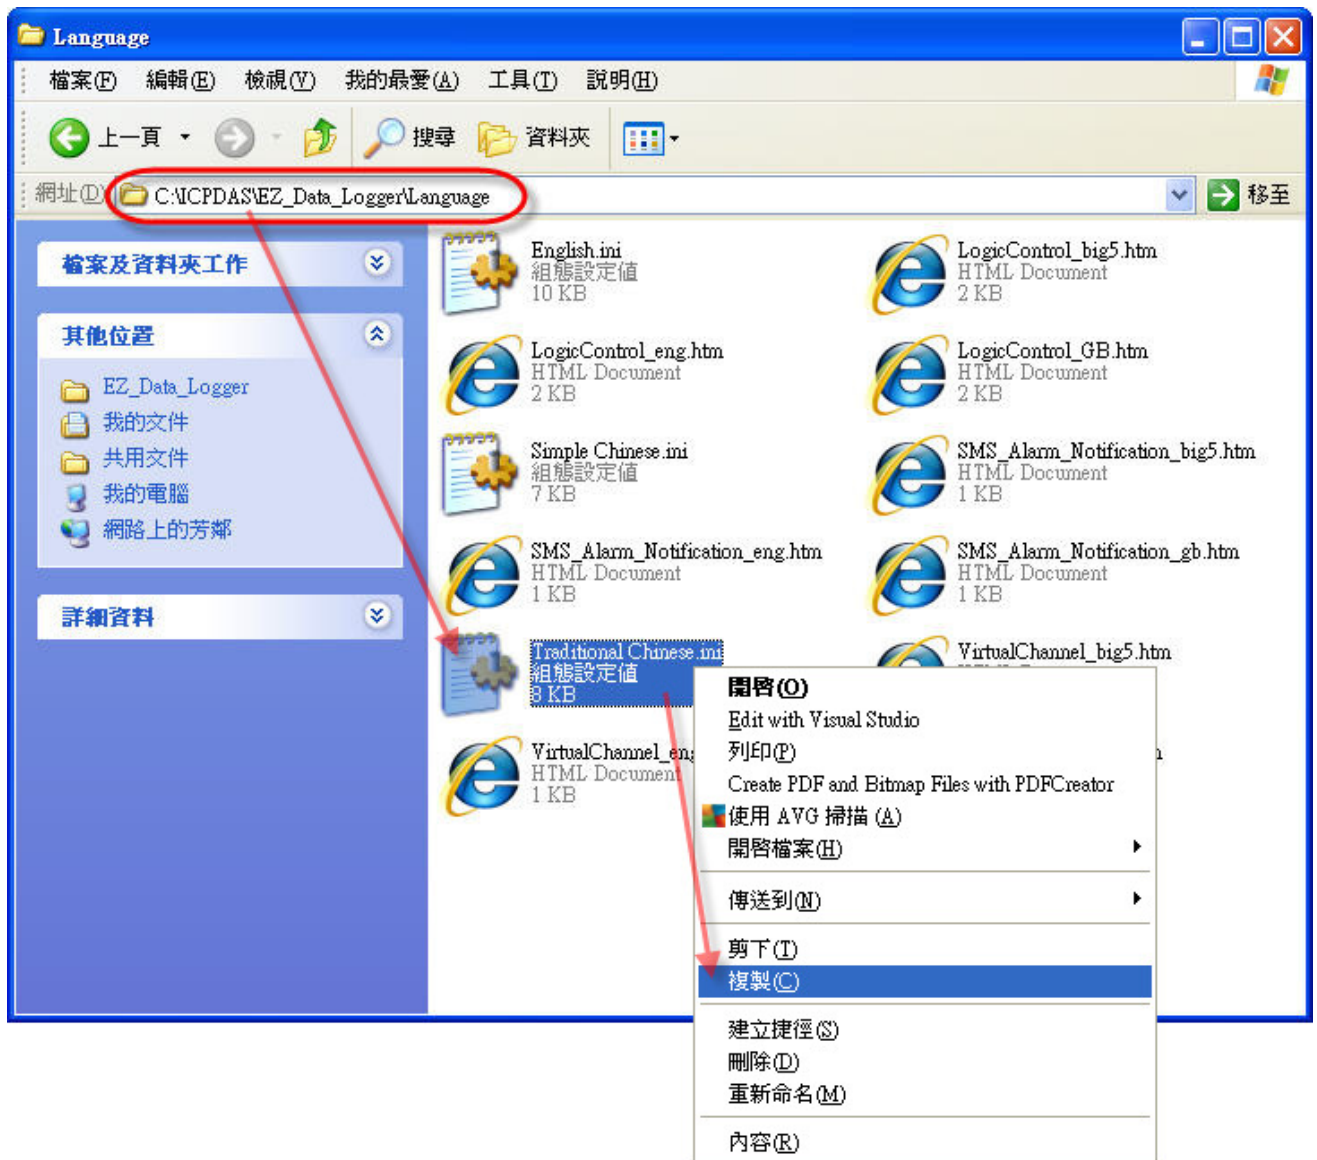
Language

檔案(F) 編輯(E) 檢視(V) 我的最愛(A) 工具(T) 說明(H)

上一頁 搜尋 資料夾

網址(D) C:\ICPDAS\EZ_Data_Logger\Language 移至

檔案及資料夾工作

其他位置

EZ_Data_Logger
我的文件
共用文件
我的電腦
網路上的芳鄰

詳細資料

English.ini
組態設定值
10 KB

LogicControl_big5.htm
HTML Document
2 KB

LogicControl_eng.htm
HTML Document
2 KB

LogicControl_GB.htm
HTML Document
2 KB

Simple Chinese.ini
組態設定值
7 KB

SMS_Alarm_Notification_big5.htm
HTML Document
1 KB

SMS_Alarm_Notification_eng.htm
HTML Document
1 KB

SMS_Alarm_Notification_gb.htm
HTML Document
1 KB

Traditional Chinese.ini
組態設定值
8 KB

VirtualChannel_big5.htm

VirtualChannel_eng
HTML Document
1 KB

開啓(O)
Edit with Visual Studio
列印(P)
Create PDF and Bitmap Files with PDFCreator
使用 AVG 掃描 (A)
開啓檔案(H)
傳送到(N)
剪下(T)
複製(C)
建立捷徑(S)
刪除(D)
重新命名(M)
內容(R)